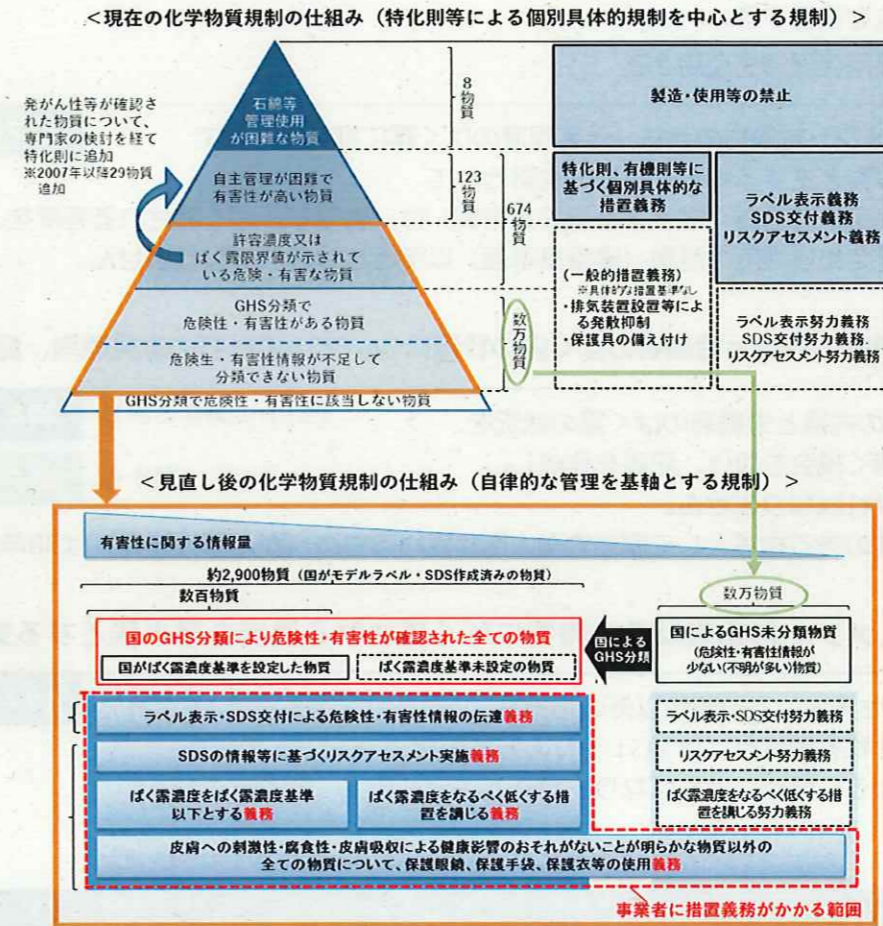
＜現在の化学物質規制の仕組み（特化則等による個別具体的規制を中心とする規制）＞

発がん性等が確認された物質について、専門家の検討を経て特化則に追加
※2007年以降29物質追加

石綿等管理使用が困難な物質

8物質

製造・使用等の禁止

自主管理が困難で有害性が高い物質

123物質

674物質

特化則、有機則等に基づく個別具体的な措置義務

ラベル表示義務
SDS交付義務
リスクアセスメント義務

許容濃度又はばく露限界値が示されている危険・有害な物質

（一般的措置義務）
※具体的な措置基準なし
・排気装置設置等による発散抑制
・保護具の備え付け

GHS分類で危険性・有害性がある物質

数万物質

ラベル表示努力義務
SDS交付努力義務、
リスクアセスメント努力義務

危険生・有害性情報が不足して分類できない物質

GHS分類で危険性・有害性に該当しない物質

＜見直し後の化学物質規制の仕組み（自律的な管理を基軸とする規制）＞

有害性に関する情報量

約2,900物質（国がモデルラベル・SDS作成済みの物質）

数百物質

数万物質

国のGHS分類により危険性・有害性が確認された全ての物質

国によるGHS分類

国によるGHS未分類物質
（危険性・有害性情報が少ない（不明が多い）物質）

国がばく露濃度基準を設定した物質

ばく露濃度基準未設定の物質

ラベル表示・SDS交付による危険性・有害性情報の伝達義務

ラベル表示・SDS交付努力義務

SDSの情報等に基づくリスクアセスメント実施義務

リスクアセスメント努力義務

ばく露濃度をばく露濃度基準以下とする義務

ばく露濃度をなるべく低くする措置を講じる義務

ばく露濃度をなるべく低くする措置を講じる努力義務

皮膚への刺激性・腐食性・皮膚吸収による健康影響のおそれがないことが明らかな物質以外の全ての物質について、保護眼鏡、保護手袋、保護衣等の使用義務

事業者に措置義務がかかる範囲